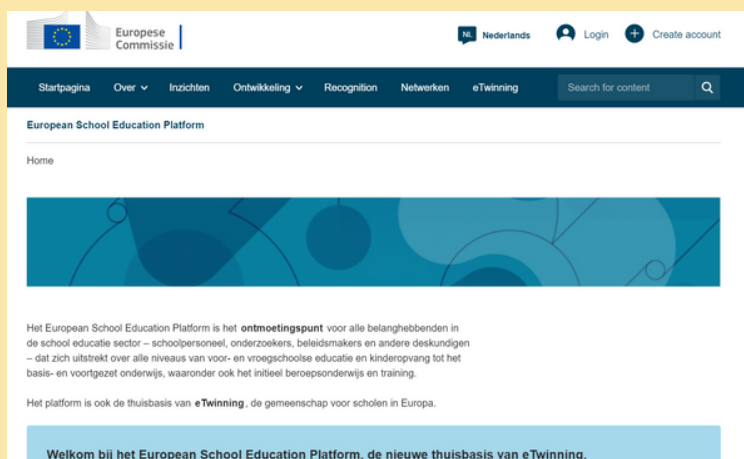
Europese Commissie

NL Nederlands

Login

Create account

Startpagina Over Inzichten Ontwikkeling Recognition Netwerken eTwinning

Search for content

European School Education Platform

Home

Het European School Education Platform is het **ontmoetingspunt** voor alle belanghebbenden in de school educatie sector – schoolpersoneel, onderzoekers, beleidsmakers en andere deskundigen – dat zich uitstrekt over alle niveaus van voor- en vroegschoolse educatie en kinderopvang tot het basis- en voortgezet onderwijs, waaronder ook het initieel beroepsonderwijs en training.

Het platform is ook de thuisbasis van **eTwinning**, de gemeenschap voor scholen in Europa.

Welkom bij het European School Education Platform, de nieuwe thuisbasis van eTwinning.